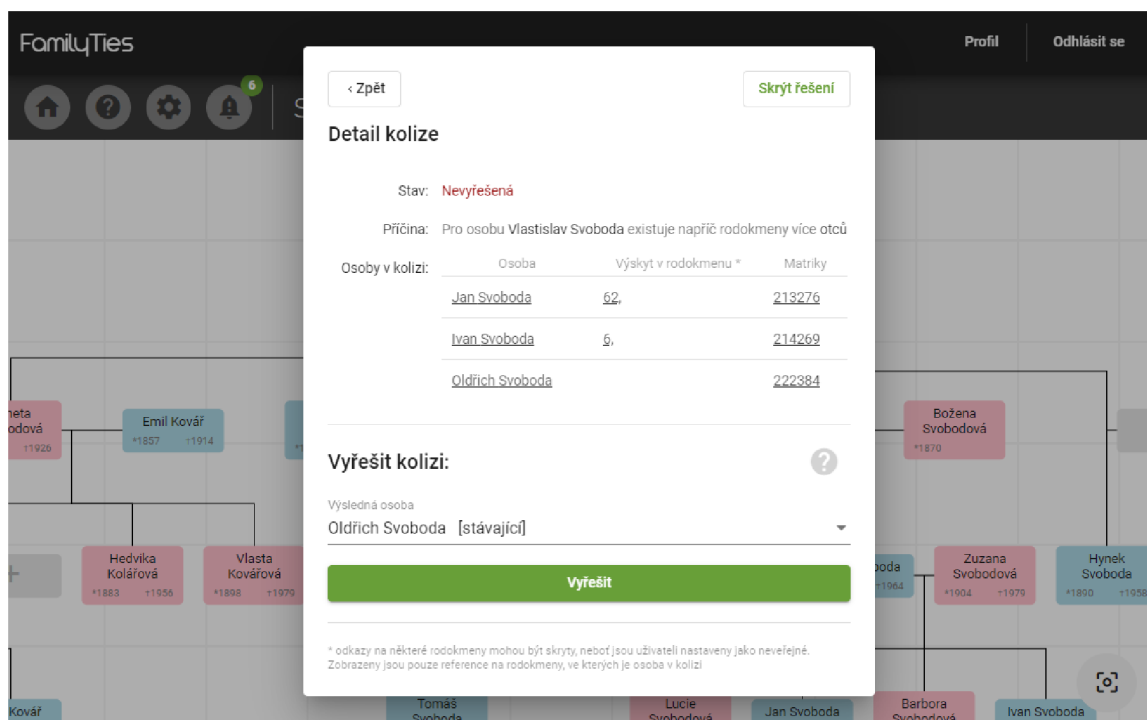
FamilyTies

Profil | Odhlásit se

6

‹ Zpět

Skrýt řešení

Detail kolize

Stav: Nevyřešená

Příčina: Pro osobu Vlastislav Svoboda existuje napříč rodokmeny více otců

Osoby v kolizi:

| Osoba | Výskyt v rodokmenu * | Matriky |
|---|---|---|
| Jan Svoboda | 62, | 213276 |
| Ivan Svoboda | 6, | 214269 |
| Oldřich Svoboda | | 222384 |

Vyřešit kolizi:

Výsledná osoba
Oldřich Svoboda [stávající]

Vyřešit

* odkazy na některé rodokmeny mohou být skryty, neboť jsou uživateli nastaveny jako neveřejné. Zobrazeny jsou pouze reference na rodokmeny, ve kterých je osoba v kolizi

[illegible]neta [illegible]odová †1926

Emil Kovář *1857 †1914

Božena Svobodová *1870

Hedvika Kolářová *1883 †1956

Vlasta Kovářová *1898 †1979

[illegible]oda †1964

Zuzana Svobodová *1904 †1979

Hynek Svoboda *1890 †1958

Kovář

Tomáš Svoboda

Lucie Svobodová

Jan Svoboda

Barbora Svobodová

Ivan Svoboda